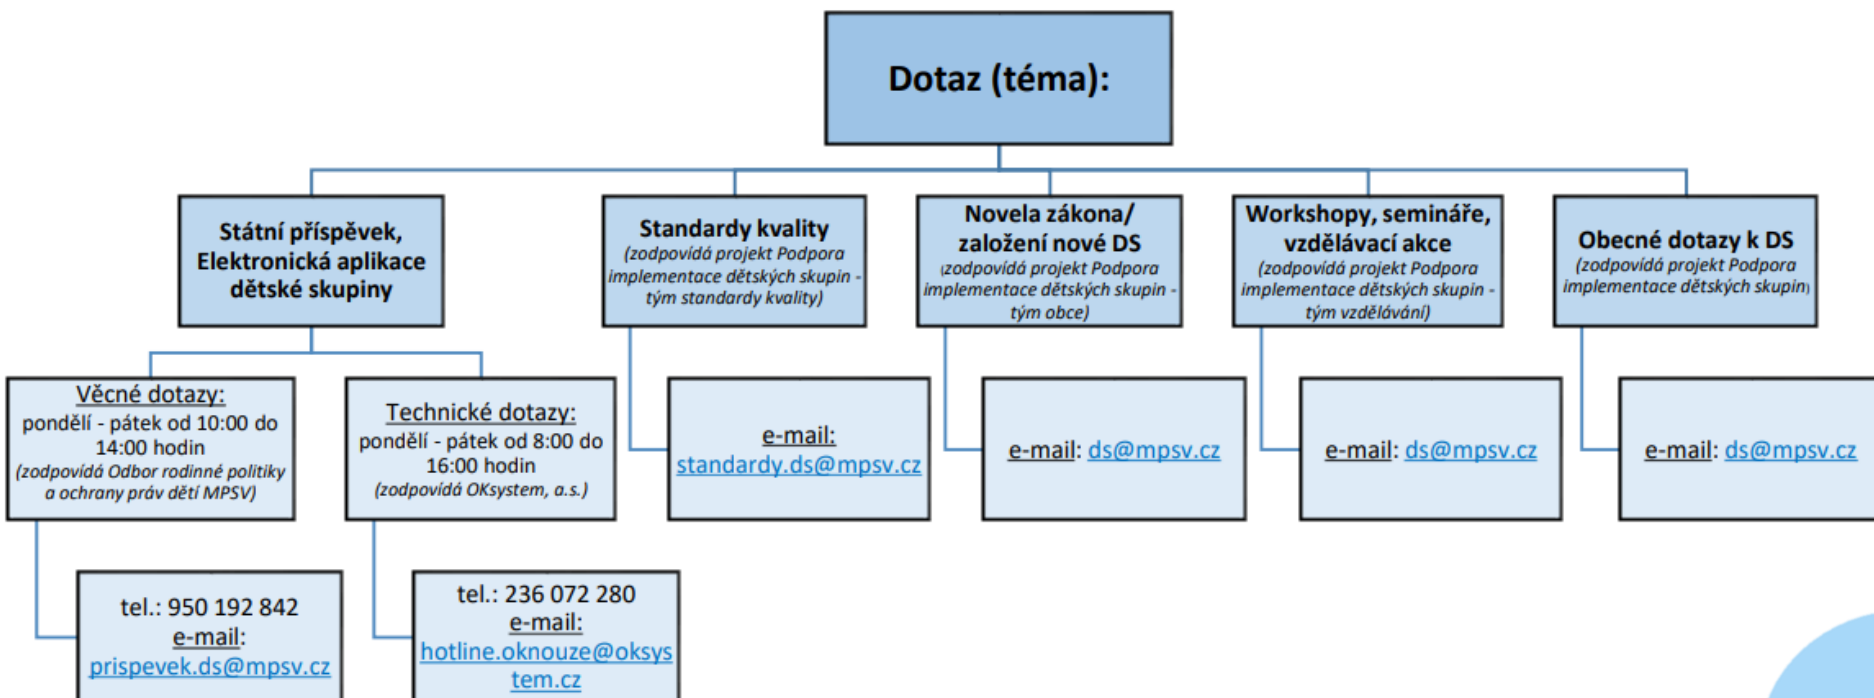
Dotaz (téma):

Státní příspěvek, Elektronická aplikace dětské skupiny

Věcné dotazy:
pondělí - pátek od 10:00 do 14:00 hodin
(zodpovídá Odbor rodinné politiky a ochrany práv dětí MPSV)

tel.: 950 192 842
e-mail:
prispevek.ds@mpsv.cz

Technické dotazy:
pondělí - pátek od 8:00 do 16:00 hodin
(zodpovídá OKsystem, a.s.)

tel.: 236 072 280
e-mail:
hotline.oknouze@oksystem.cz

Standardy kvality
(zodpovídá projekt Podpora implementace dětských skupin - tým standardy kvality)

e-mail:
standardy.ds@mpsv.cz

Novela zákona/ založení nové DS
(zodpovídá projekt Podpora implementace dětských skupin - tým obce)

e-mail: ds@mpsv.cz

Workshopy, semináře, vzdělávací akce
(zodpovídá projekt Podpora implementace dětských skupin - tým vzdělávání)

e-mail: ds@mpsv.cz

Obecné dotazy k DS
(zodpovídá projekt Podpora implementace dětských skupin)

e-mail: ds@mpsv.cz